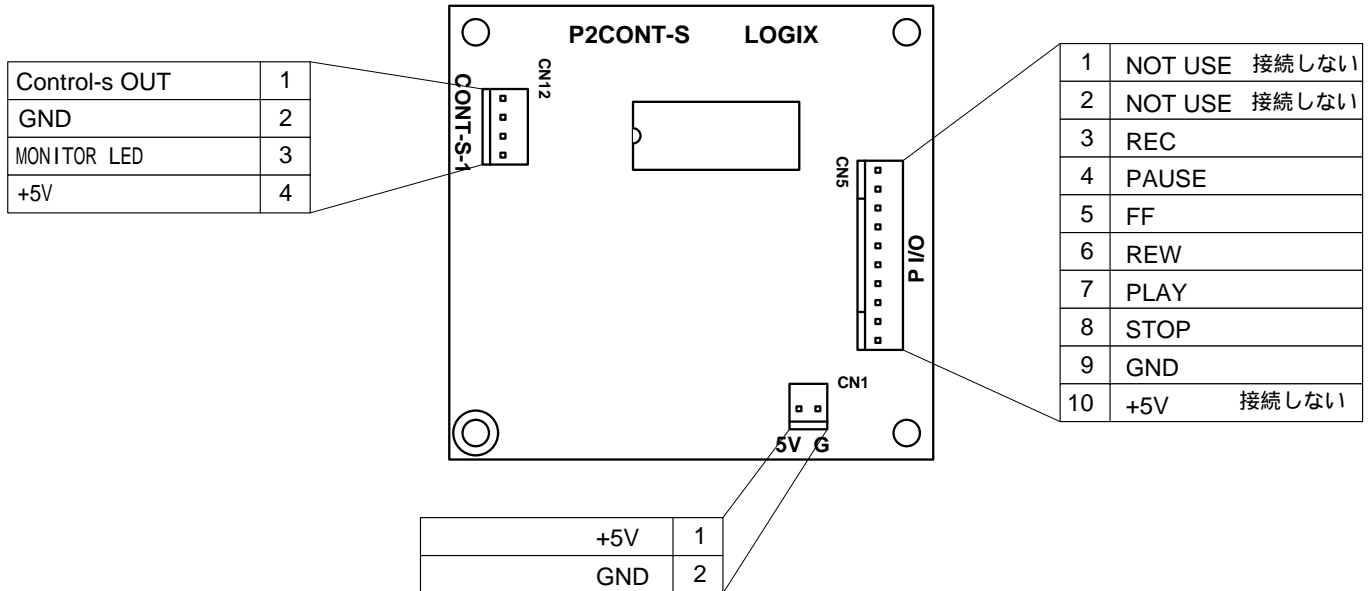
| Control-s OUT | 1 |
|---|---|
| GND | 2 |
| MONITOR LED | 3 |
| +5V | 4 |

P2CONT-S LOGIX

CN12

CONT-S-1

CN5

P I/O

CN1

5V G

| 1 | NOT USE 接続しない |
|---|---|
| 2 | NOT USE 接続しない |
| 3 | REC |
| 4 | PAUSE |
| 5 | FF |
| 6 | REW |
| 7 | PLAY |
| 8 | STOP |
| 9 | GND |
| 10 | +5V 接続しない |

| +5V | 1 |
|---|---|
| GND | 2 |